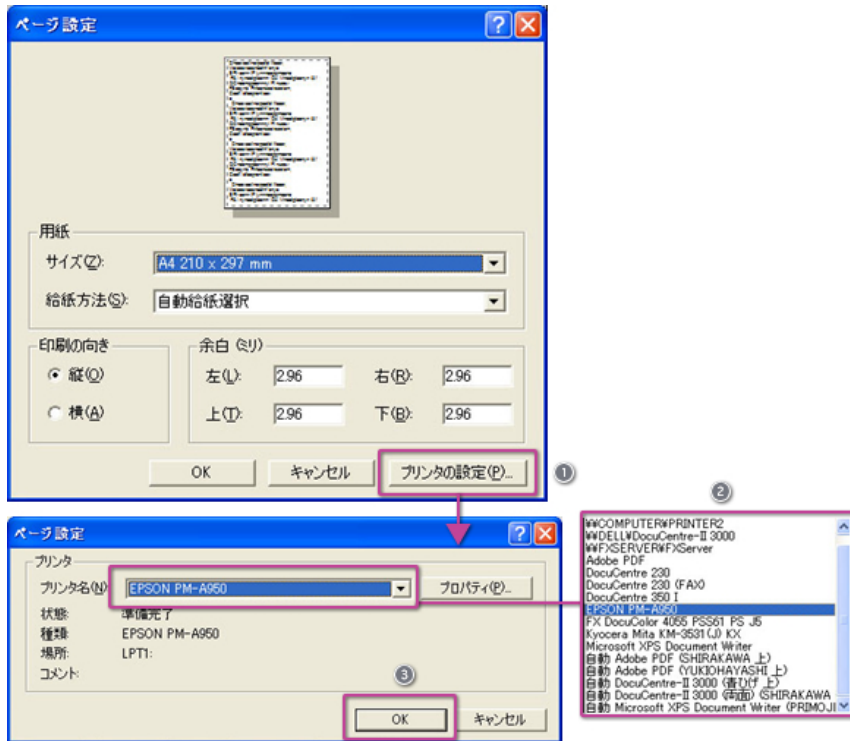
ページ設定

用紙

サイズ(Z): A4 210 x 297 mm

給紙方法(S): 自動給紙選択

印刷の向き

縦(O)

横(A)

余白 (ミリ)

左(L): 2.96 右(R): 2.96

上(T): 2.96 下(B): 2.96

OK キャンセル プリンタの設定(P)...

1

ページ設定

プリンタ

プリンタ名(N): EPSON PM-A950 プロパティ(P)...

状態: 準備完了

種類: EPSON PM-A950

場所: LPT1:

コメント:

3

OK キャンセル

2

¥¥COMPUTER¥PRINTER2
¥¥DELL¥DocuCentre-II 3000
¥¥FXSERVER¥FXServer
Adobe PDF
DocuCentre 230
DocuCentre 230 (FAX)
DocuCentre 350 I
EPSON PM-A950
FX DocuColor 4055 PS561 PS J5
Kyocera Mita KM-3531(J) KX
Microsoft XPS Document Writer
自動 Adobe PDF (SHIRAKAWA 上)
自動 Adobe PDF (YUKIOHAYASHI 上)
自動 DocuCentre-II 3000 (書ひげ 上)
自動 DocuCentre-II 3000 (両面) (SHIRAKAWA
自動 Microsoft XPS Document Writer (PRIMOJI